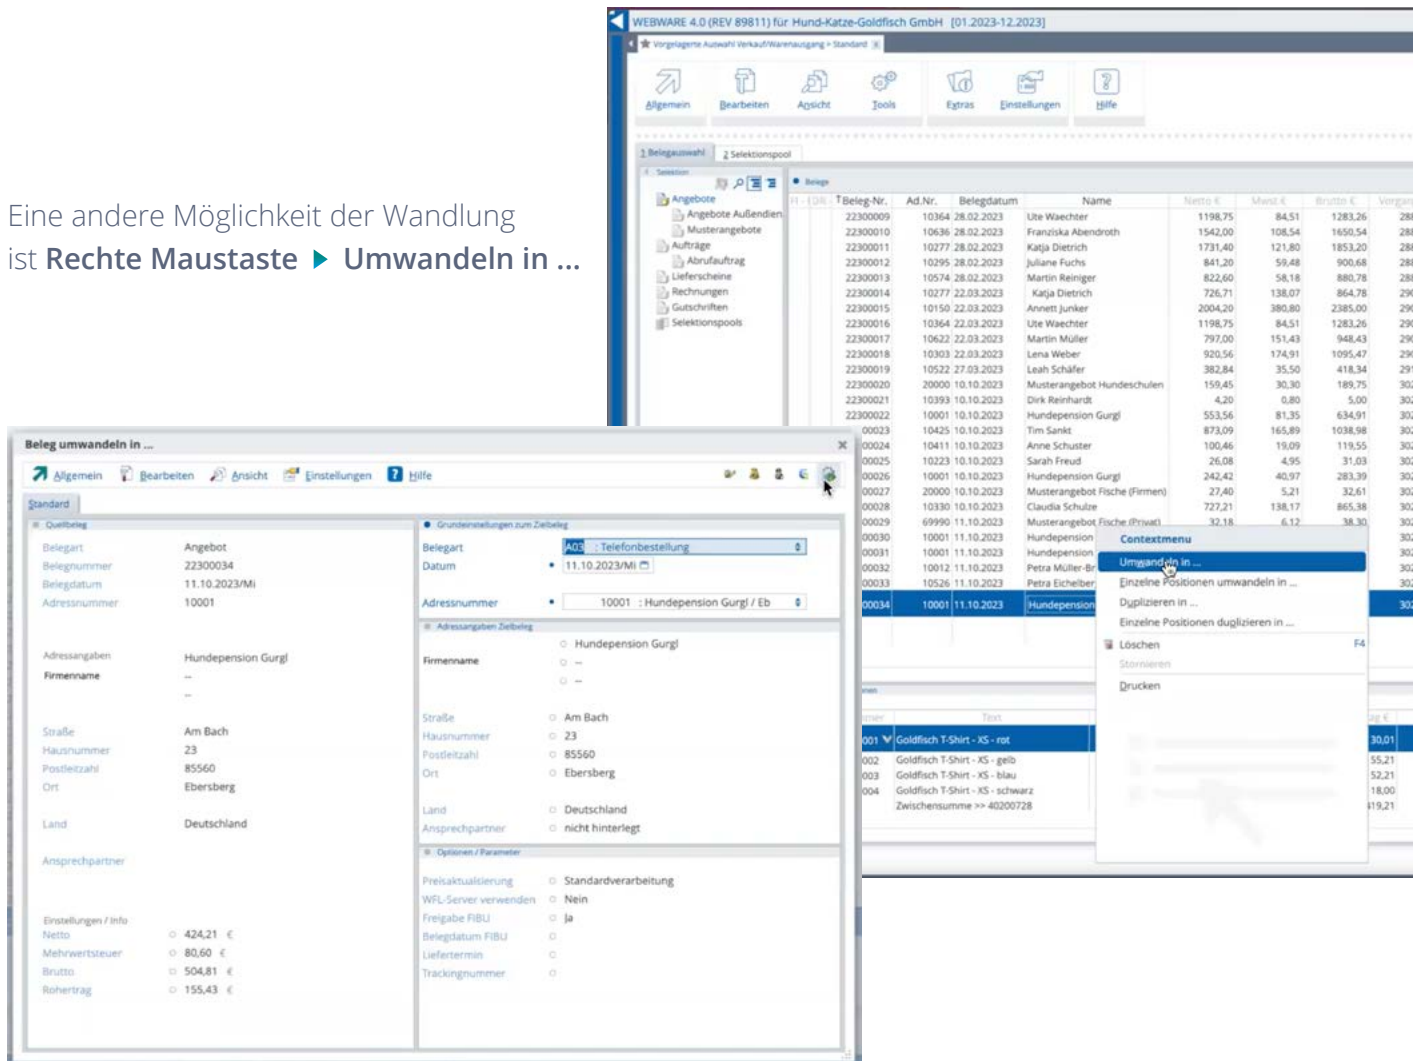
Eine andere Möglichkeit der Wandlung ist **Rechte Maustaste ▶ Umwandeln in ...**

WEBWARE 4.0 (REV 89811) für Hund-Katze-Goldfisch GmbH [01.2023-12.2023]

Vorgelagerte Auswahl Verkauf/Warenausgang > Standard

Allgemein Bearbeiten Ansicht Tools Extras Einstellungen Hilfe

1 Belegauswahl 2 Selektionspool

Selektion

Angebote
Angebote Außendien
Musterangebote
Aufträge
Abrufauftrag
Lieferscheine
Rechnungen
Gutschriften
Selektionspools

Belege

| Beleg-Nr. | Ad.Nr. | Belegdatum | Name | Netto € | Mwst € | Brutto € |
|---|---|---|---|---|---|---|
| 22300009 | 10364 | 28.02.2023 | Ute Waechter | 1198,75 | 84,51 | 1283,26 |
| 22300010 | 10636 | 28.02.2023 | Franziska Abendroth | 1542,00 | 108,54 | 1650,54 |
| 22300011 | 10277 | 28.02.2023 | Katja Dietrich | 1731,40 | 121,80 | 1853,20 |
| 22300012 | 10295 | 28.02.2023 | Juliane Fuchs | 841,20 | 59,48 | 900,68 |
| 22300013 | 10574 | 28.02.2023 | Martin Reiniger | 822,60 | 58,18 | 880,78 |
| 22300014 | 10277 | 22.03.2023 | Katja Dietrich | 726,71 | 138,07 | 864,78 |
| 22300015 | 10150 | 22.03.2023 | Annett Junker | 2004,20 | 380,80 | 2385,00 |
| 22300016 | 10364 | 22.03.2023 | Ute Waechter | 1198,75 | 84,51 | 1283,26 |
| 22300017 | 10622 | 22.03.2023 | Martin Müller | 797,00 | 151,43 | 948,43 |
| 22300018 | 10303 | 22.03.2023 | Lena Weber | 920,56 | 174,91 | 1095,47 |
| 22300019 | 10522 | 27.03.2023 | Leah Schäfer | 382,84 | 35,50 | 418,34 |
| 22300020 | 20000 | 10.10.2023 | Musterangebot Hundeschulen | 159,45 | 30,30 | 189,75 |
| 22300021 | 10393 | 10.10.2023 | Dirk Reinhardt | 4,20 | 0,80 | 5,00 |
| 22300022 | 10001 | 10.10.2023 | Hundepension Gurgl | 553,56 | 81,35 | 634,91 |
| 00023 | 10425 | 10.10.2023 | Tim Sankt | 873,09 | 165,89 | 1038,98 |
| 00024 | 10411 | 10.10.2023 | Anne Schuster | 100,46 | 19,09 | 119,55 |
| 00025 | 10223 | 10.10.2023 | Sarah Freud | 26,08 | 4,95 | 31,03 |
| 00026 | 10001 | 10.10.2023 | Hundepension Gurgl | 242,42 | 40,97 | 283,39 |
| 00027 | 20000 | 10.10.2023 | Musterangebot Fische (Firmen) | 27,40 | 5,21 | 32,61 |
| 00028 | 10330 | 10.10.2023 | Claudia Schulze | 727,21 | 138,17 | 865,38 |
| 00029 | 69990 | 11.10.2023 | Musterangebot Fische (Privat) | 32,18 | 6,12 | 38,30 |
| 00030 | 10001 | 11.10.2023 | Hundepension | | | |
| 00031 | 10001 | 11.10.2023 | Hundepension | | | |
| 00032 | 10012 | 11.10.2023 | Petra Müller-Br | | | |
| 00033 | 10526 | 11.10.2023 | Petra Eichelber | | | |
| 00034 | 10001 | 11.10.2023 | Hundepension | | | |

Contextmenu
Umwandeln in ...
Einzelne Positionen umwandeln in ...
Duplizieren in ...
Einzelne Positionen duplizieren in ...
Löschen F4
Stornieren
Drucken

Text
001 Goldfisch T-Shirt - XS - rot 30,01
002 Goldfisch T-Shirt - XS - gelb 55,21
003 Goldfisch T-Shirt - XS - blau 52,21
004 Goldfisch T-Shirt - XS - schwarz 18,00
Zwischensumme >> 40200728 19,21

Beleg umwandeln in ...

Allgemein Bearbeiten Ansicht Einstellungen Hilfe

Standard

Quellbeleg
Belegart Angebot
Belegnummer 22300034
Belegdatum 11.10.2023/Mi
Adressnummer 10001
Adressangaben Hundepension Gurgl
Firmenname –
–
Straße Am Bach
Hausnummer 23
Postleitzahl 85560
Ort Ebersberg
Land Deutschland
Ansprechpartner
Einstellungen / Info
Netto 424,21 €
Mehrwertsteuer 80,60 €
Brutto 504,81 €
Rohertrag 155,43 €

Grundeinstellungen zum Zielbeleg
Belegart AOT : Telefonbestellung
Datum 11.10.2023/Mi
Adressnummer 10001 : Hundepension Gurgl / Eb
Adressangaben Zielbeleg
Firmenname Hundepension Gurgl
–
–
Straße Am Bach
Hausnummer 23
Postleitzahl 85560
Ort Ebersberg
Land Deutschland
Ansprechpartner nicht hinterlegt
Optionen / Parameter
Preisaktualisierung Standardverarbeitung
WFL-Server verwenden Nein
Freigabe FIBU Ja
Belegdatum FIBU
Liefertermin
Trackingnummer